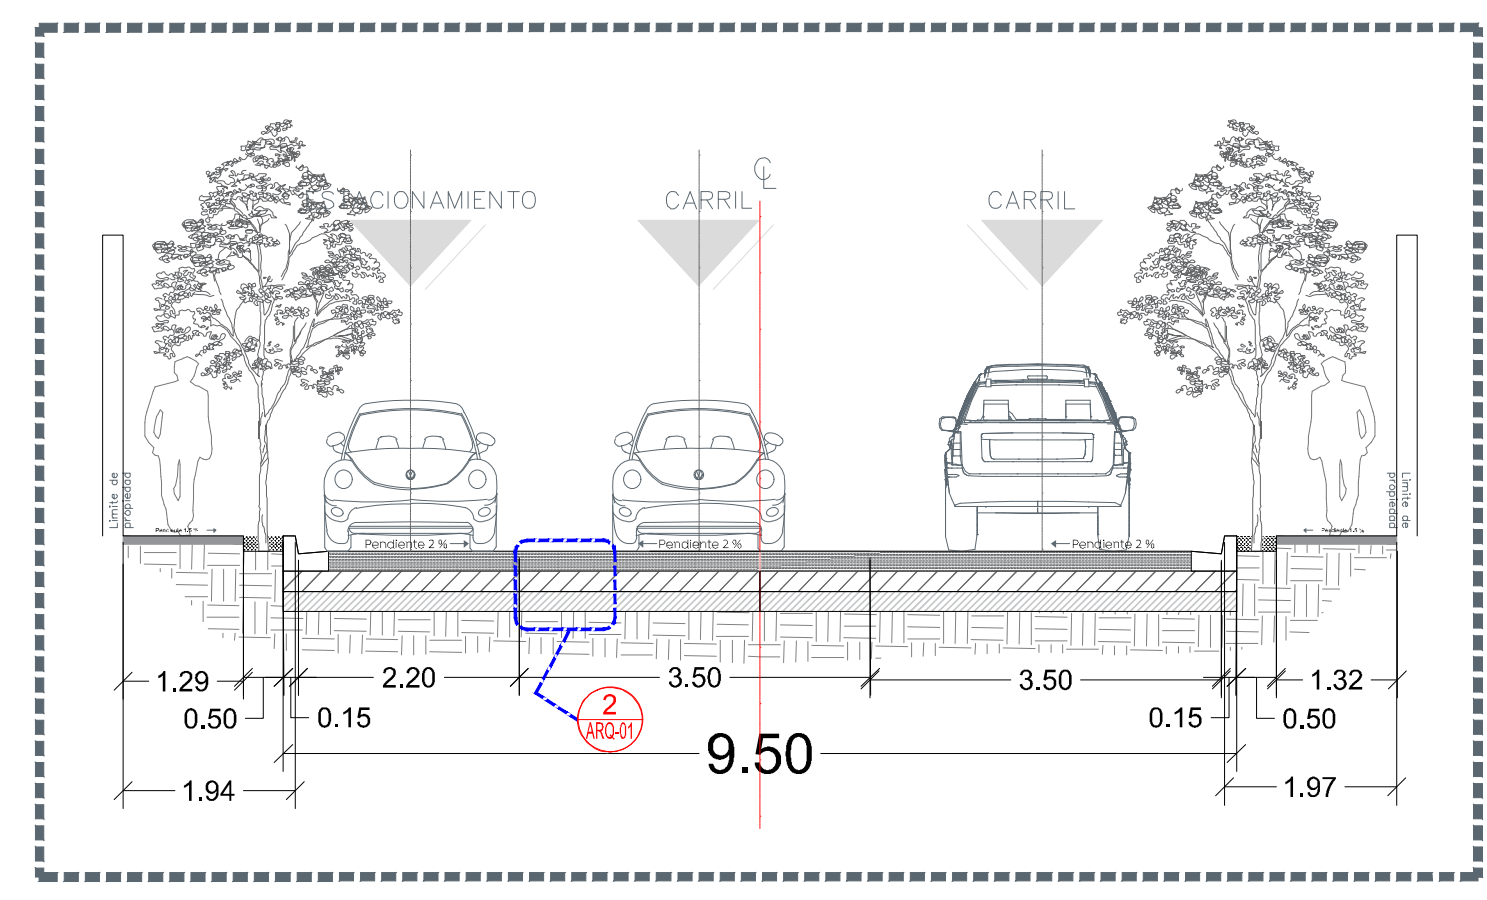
ESTACIONAMIENTO

CARRIL

$\mathbb{C}$L

CARRIL

Limite de propiedad

Pendiente 1.5 %

Pendiente 2 %

Pendiente 2 %

Pendiente 2 %

Pendiente 1.5 %

Limite de propiedad

1.29

2.20

3.50

3.50

1.32

0.50

0.15

0.15

0.50

2
ARQ-01

9.50

1.94

1.97